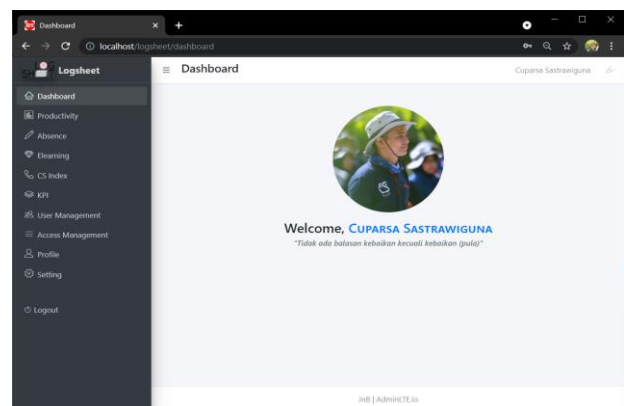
Dashboard
localhost/logsheet/dashboard
Logsheet
Dashboard
Cuparsa Sastrawiguna
Dashboard
Productivity
Absence
Elearning
CS Index
KPI
User Management
Access Management
Profile
Setting
Logout
Welcome, Cuparsa Sastrawiguna
"Tidak ada balasan kebaikan kecuali kebaikan (pula)"
InB | AdminLTE.io